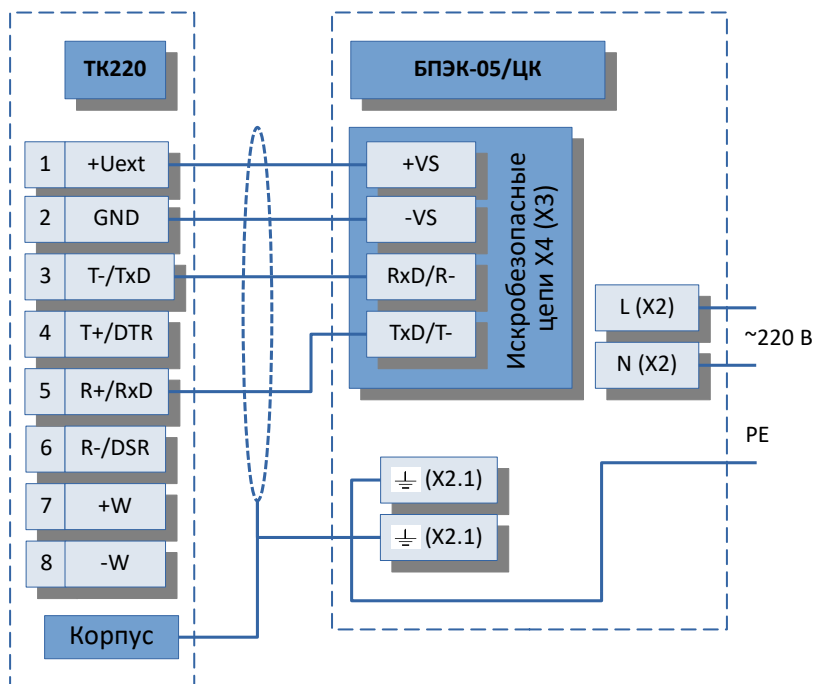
ТК220

| 1 | +Uext |
|---|---|
| 2 | GND |
| 3 | T-/TxD |
| 4 | T+/DTR |
| 5 | R+/RxD |
| 6 | R-/DSR |
| 7 | +W |
| 8 | -W |

Корпус

БПЭК-05/ЦК

+VS
-VS
RxD/R-
TxD/T-

Искробезопасные цепи X4 (X3)

L (X2)
N (X2)
~220 В

PE

(X2.1)
(X2.1)